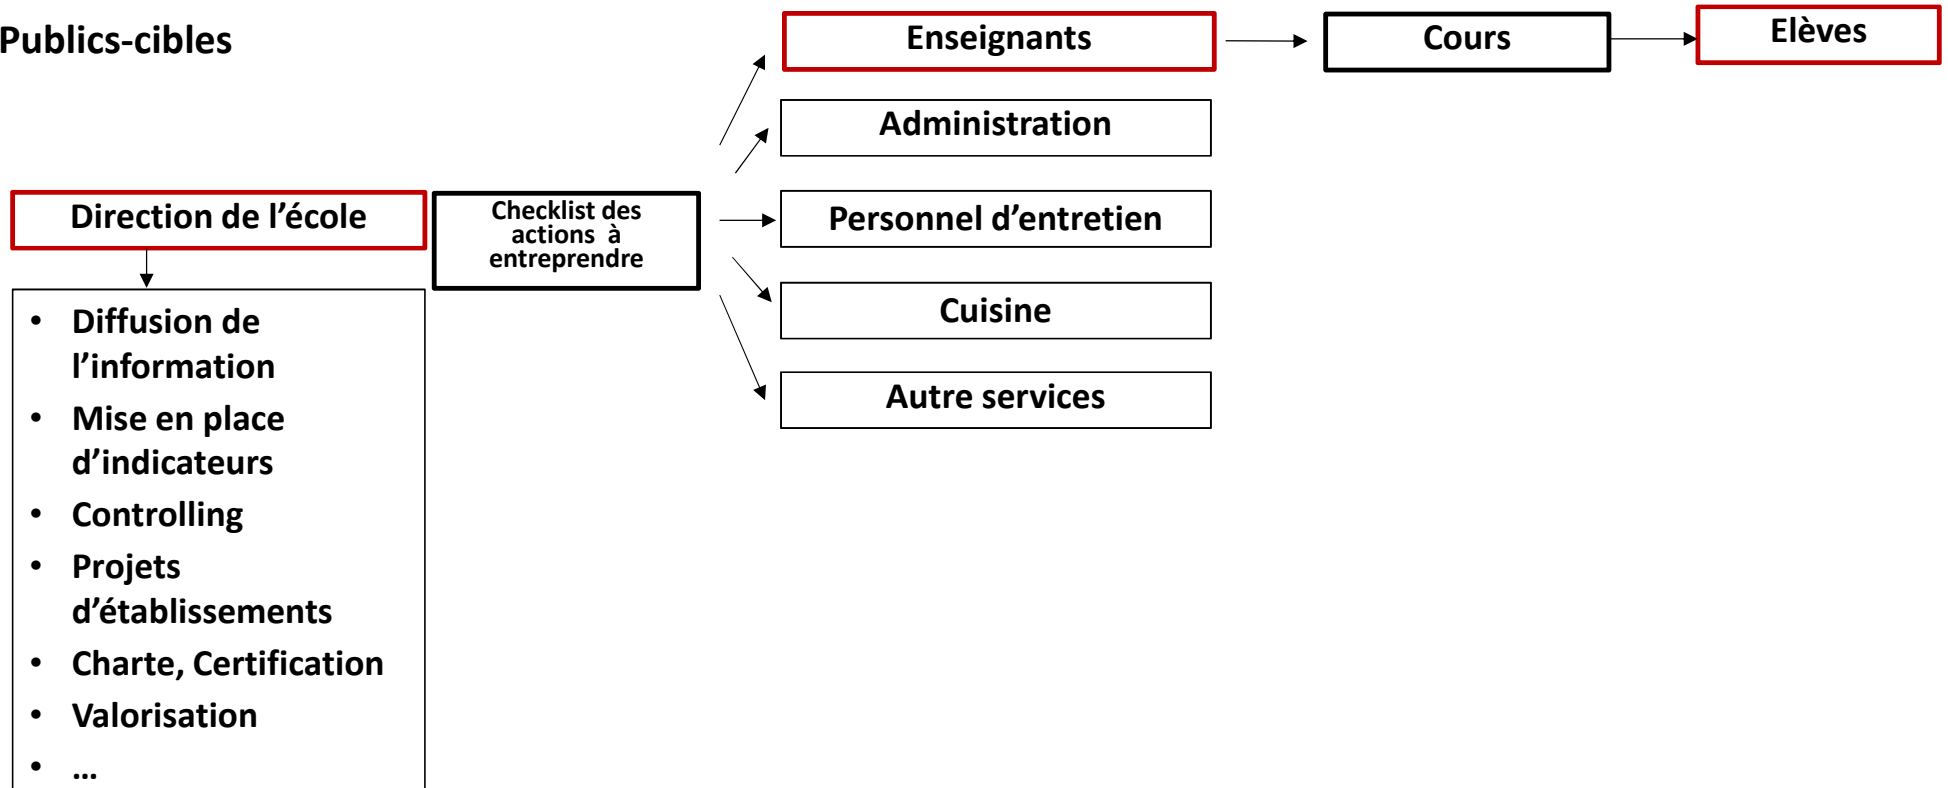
Publics-cibles

Enseignants

Cours

Elèves

Administration

Direction de l’école

Checklist des actions à entreprendre

Personnel d’entretien

Cuisine

Autre services

- Diffusion de l’information
- Mise en place d’indicateurs
- Controlling
- Projets d’établissements
- Charte, Certification
- Valorisation
- …